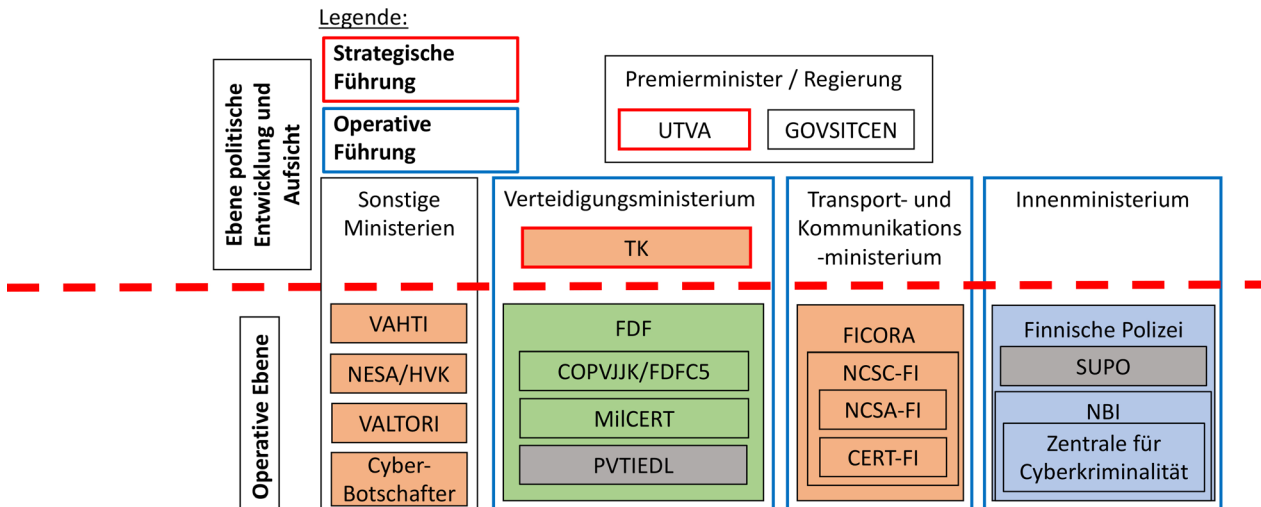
Legende:

Strategische Führung

Operative Führung

Ebene politische Entwicklung und Aufsicht

Premierminister / Regierung

UTVA

GOVSITCEN

Sonstige Ministerien

Verteidigungsministerium

TK

Transport- und Kommunikations -ministerium

Innenministerium

Operative Ebene

VAHTI

NESA/HVK

VALTORI

Cyber-Botschafter

FDF

COPVJJK/FDFC5

MilCERT

PVTIEDL

FICORA

NCSC-FI

NCSA-FI

CERT-FI

Finnische Polizei

SUPO

NBI

Zentrale für Cyberkriminalität